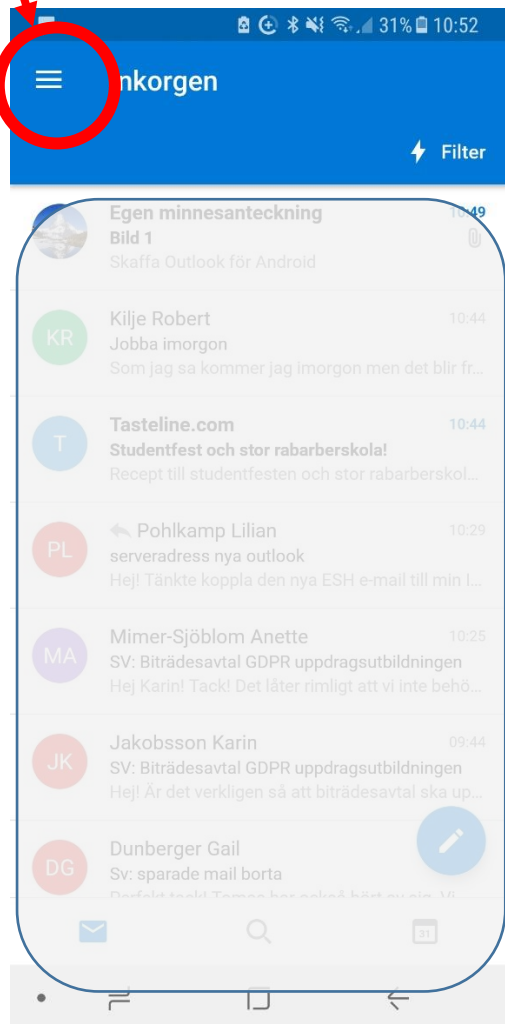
31% 10:52

nkorgen

Filter

Egen minnesanteckning
10:49
Bild 1
Skaffa Outlook för Android

KR
Kilje Robert
10:44
Jobba imorgon
Som jag sa kommer jag imorgon men det blir fr...

T
Tasteline.com
10:44
Studentfest och stor rabarberskola!
Recept till studentfesten och stor rabarberskol...

PL
Pohlkamp Lilian
10:29
serveradress nya outlook
Hej! Tänkte koppla den nya ESH e-mail till min l...

MA
Mimer-Sjöblom Anette
10:25
SV: Biträdesavtal GDPR uppdragsutbildningen
Hej Karin! Tack! Det låter rimligt att vi inte behö...

JK
Jakobsson Karin
09:44
SV: Biträdesavtal GDPR uppdragsutbildningen
Hej! Är det verkligen så att biträdesavtal ska up...

DG
Dunberger Gail
Sv: sparade mail borta
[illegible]

31